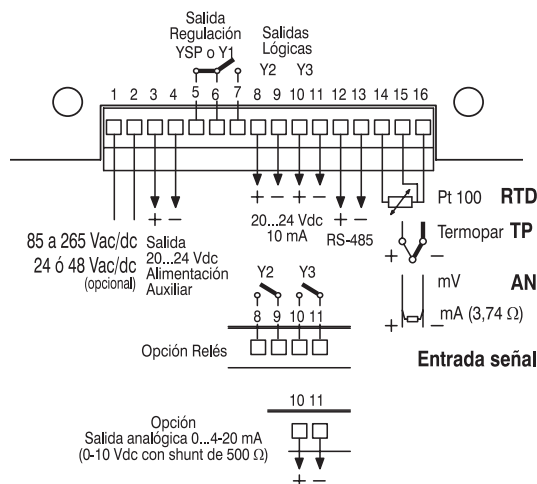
Salida Regulación YSP o Y1

Salidas Lógicas

Y2 Y3

5 6 7

1 2 3 4 5 6 7 8 9 10 11 12 13 14 15 16

+ − + − + − + −

85 a 265 Vac/dc
24 ó 48 Vac/dc
(opcional)

Salida 20...24 Vdc Alimentación Auxiliar

20...24 Vdc 10 mA

RS-485

Pt 100 **RTD**

Termopar **TP**

+ −

mV **AN**

+ mA (3,74 Ω) −

Y2 Y3

8 9 10 11

Opción Relés

**Entrada señal**

Opción
Salida analógica 0...4-20 mA
(0-10 Vdc con shunt de 500 Ω)

10 11

+ −